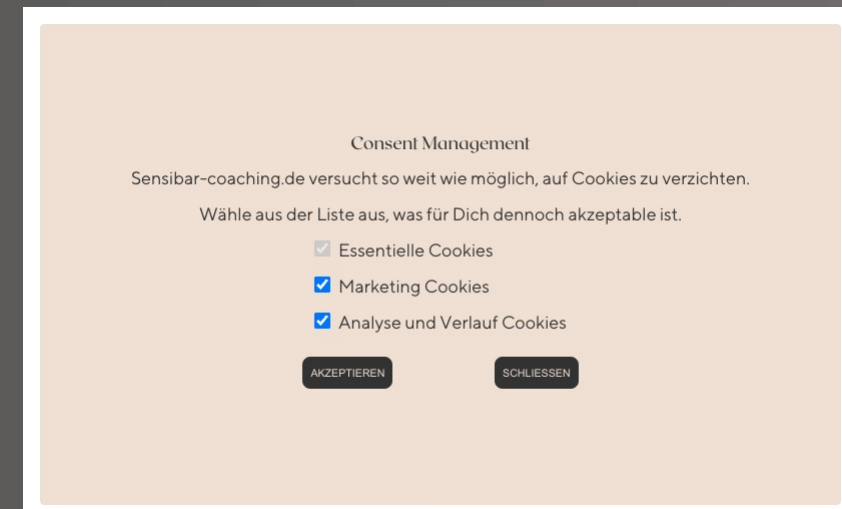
Consent Management

Sensibar-coaching.de versucht so weit wie möglich, auf Cookies zu verzichten.

Wähle aus der Liste aus, was für Dich dennoch akzeptable ist.

Essentielle Cookies

Marketing Cookies

Analyse und Verlauf Cookies

AKZEPTIEREN

SCHLIESSEN